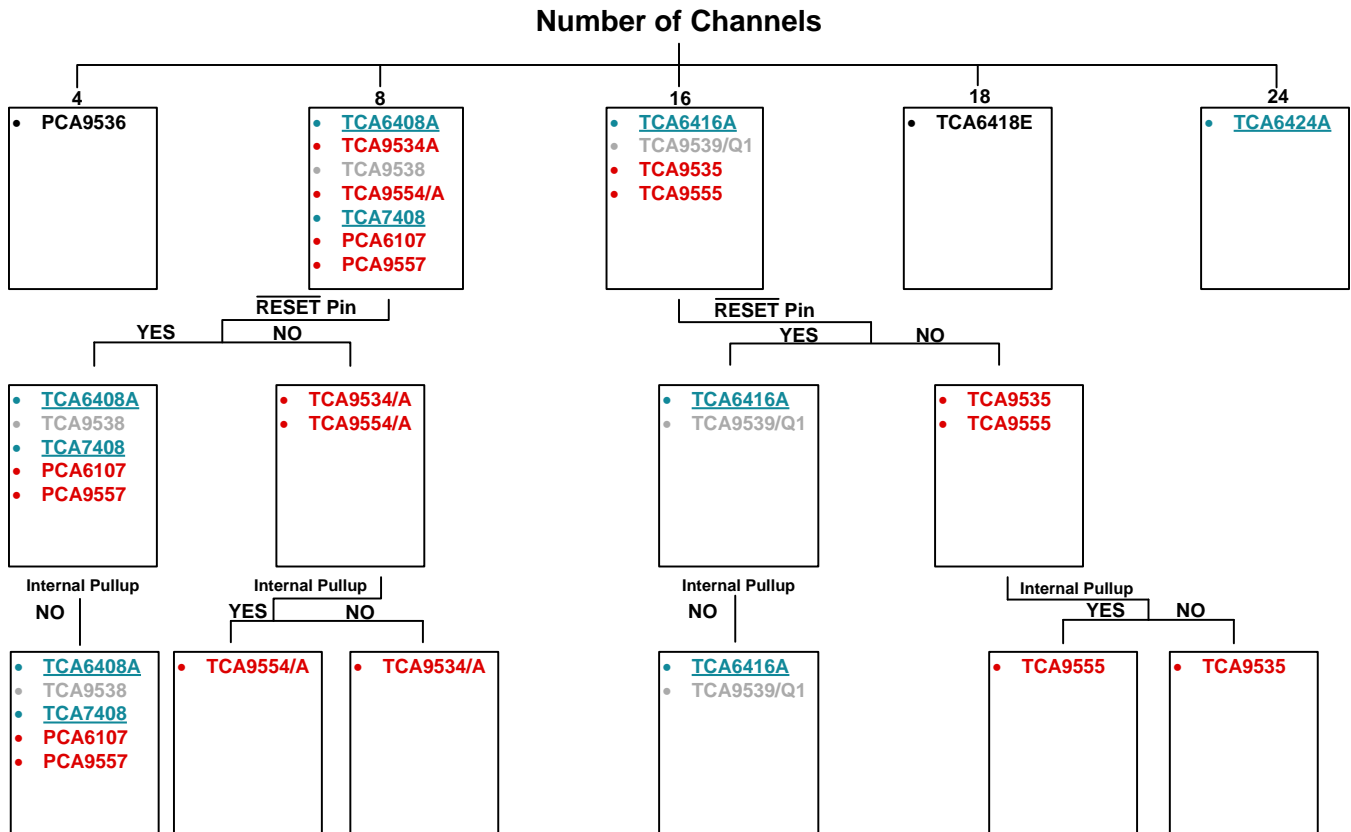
Number of Channels

4
• PCA9536

8
• TCA6408A
• TCA9534A
• TCA9538
• TCA9554/A
• TCA7408
• PCA6107
• PCA9557

16
• TCA6416A
• TCA9539/Q1
• TCA9535
• TCA9555

18
• TCA6418E

24
• TCA6424A

$\overline{\text{RESET}}$ Pin
YES
NO

• TCA6408A
• TCA9538
• TCA7408
• PCA6107
• PCA9557

• TCA9534/A
• TCA9554/A

Internal Pullup
NO

• TCA6408A
• TCA9538
• TCA7408
• PCA6107
• PCA9557

Internal Pullup
YES
NO

• TCA9554/A

• TCA9534/A

$\overline{\text{RESET}}$ Pin
YES
NO

• TCA6416A
• TCA9539/Q1

• TCA9535
• TCA9555

Internal Pullup
NO

• TCA6416A
• TCA9539/Q1

Internal Pullup
YES
NO

• TCA9555

• TCA9535